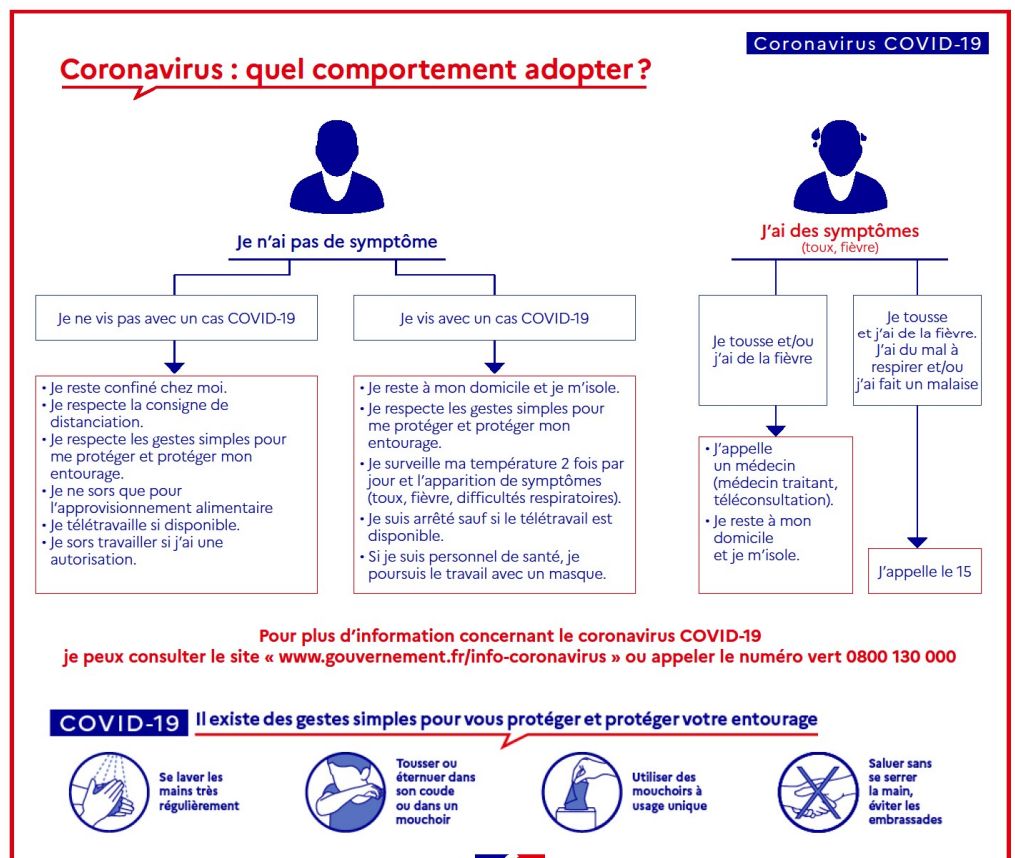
Coronavirus COVID-19

Coronavirus : quel comportement adopter ?

Je n'ai pas de symptôme

Je ne vis pas avec un cas COVID-19

• Je reste confiné chez moi.
• Je respecte la consigne de distanciation.
• Je respecte les gestes simples pour me protéger et protéger mon entourage.
• Je ne sors que pour l'approvisionnement alimentaire
• Je télétravaille si disponible.
• Je sors travailler si j'ai une autorisation.

Je vis avec un cas COVID-19

• Je reste à mon domicile et je m'isole.
• Je respecte les gestes simples pour me protéger et protéger mon entourage.
• Je surveille ma température 2 fois par jour et l'apparition de symptômes (toux, fièvre, difficultés respiratoires).
• Je suis arrêté sauf si le télétravail est disponible.
• Si je suis personnel de santé, je poursuis le travail avec un masque.

J'ai des symptômes
(toux, fièvre)

Je tousse et/ou j'ai de la fièvre

• J'appelle un médecin (médecin traitant, téléconsultation).
• Je reste à mon domicile et je m'isole.

Je tousse et j'ai de la fièvre. J'ai du mal à respirer et/ou j'ai fait un malaise

J'appelle le 15

Pour plus d'information concernant le coronavirus COVID-19 je peux consulter le site « www.gouvernement.fr/info-coronavirus » ou appeler le numéro vert 0800 130 000

COVID-19 Il existe des gestes simples pour vous protéger et protéger votre entourage

Se laver les mains très régulièrement

Tousser ou éternuer dans son coude ou dans un mouchoir

Utiliser des mouchoirs à usage unique

Saluer sans se serrer la main, éviter les embrassades